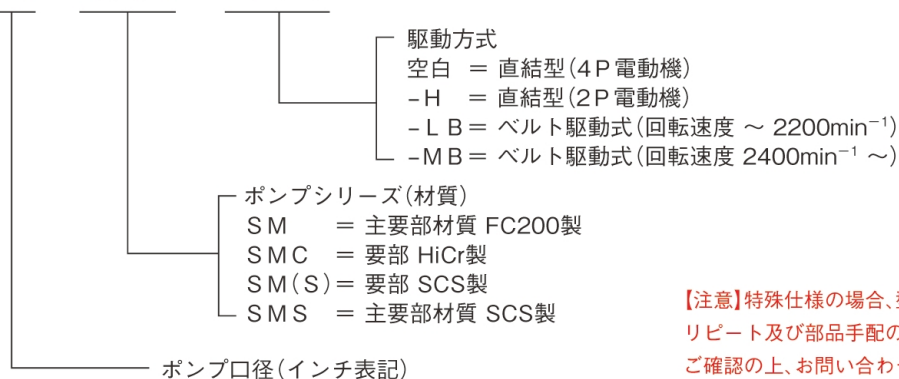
駆動方式
空白 ＝ 直結型（4Ｐ電動機）
－Ｈ ＝ 直結型（2Ｐ電動機）
－ＬＢ＝ ベルト駆動式（回転速度 ～ 2200min$^{-1}$）
－ＭＢ＝ ベルト駆動式（回転速度 2400min$^{-1}$ ～）

ポンプシリーズ（材質）
ＳＭ ＝ 主要部材質 FC200製
ＳＭＣ ＝ 要部 HiCr製
ＳＭ（Ｓ）＝ 要部 SCS製
ＳＭＳ ＝ 主要部材質 SCS製

ポンプ口径（インチ表記）

【注意】特殊仕様の場合、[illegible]
リピート及び部品手配の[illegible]
ご確認の上、お問い合わ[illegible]